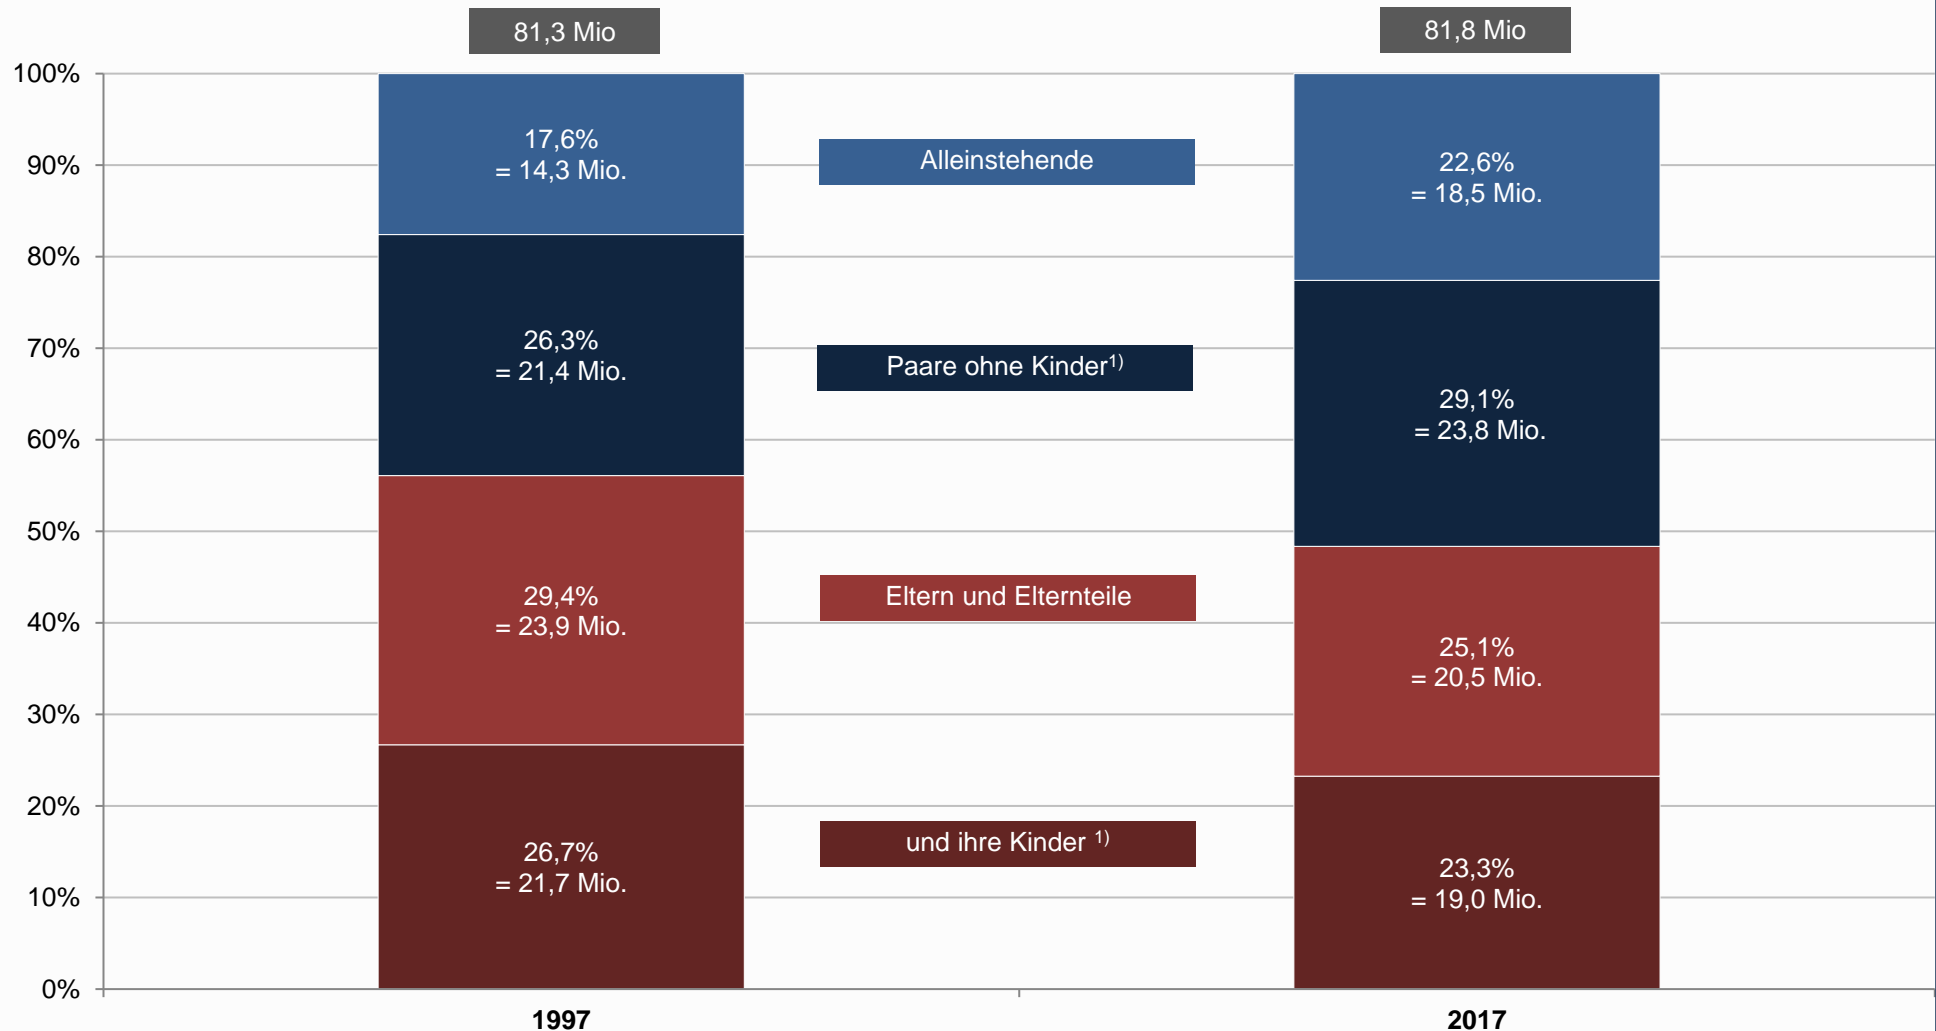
81,3 Mio

81,8 Mio

100%
90%
80%
70%
60%
50%
40%
30%
20%
10%
0%

17,6%
= 14,3 Mio.

26,3%
= 21,4 Mio.

29,4%
= 23,9 Mio.

26,7%
= 21,7 Mio.

Alleinstehende

Paare ohne Kinder$^{1)}$

Eltern und Elternteile

und ihre Kinder $^{1)}$

22,6%
= 18,5 Mio.

29,1%
= 23,8 Mio.

25,1%
= 20,5 Mio.

23,3%
= 19,0 Mio.

1997

2017